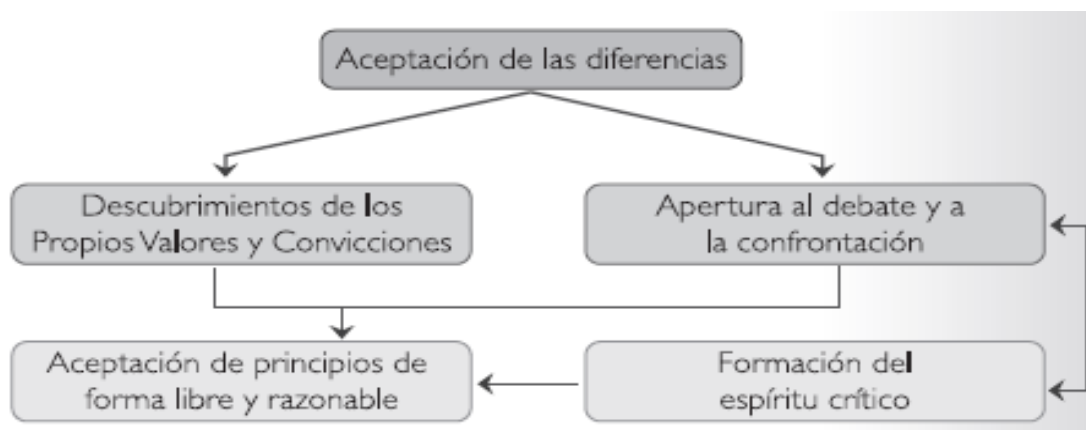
Aceptación de las diferencias

Descubrimientos de los Propios Valores y Convicciones

Apertura al debate y a la confrontación

Aceptación de principios de forma libre y razonable

Formación del espíritu crítico